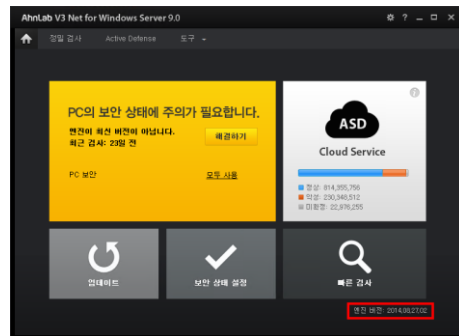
AhnLab V3 Net for Windows Server 9.0

⚙ ? _ □ ✕

정밀 검사 Active Defense 도구 ▾

PC의 보안 상태에 주의가 필요합니다.

엔진이 최신 버전이 아닙니다.
최근 검사: 23일 전

해결하기

PC 보안

모두 사용

ASD

Cloud Service

정상: 814,355,756
악성: 230,348,512
미분류: 22,976,255

업데이트

보안 상태 설정

빠른 검사

엔진 버전: 2014.08.27.02